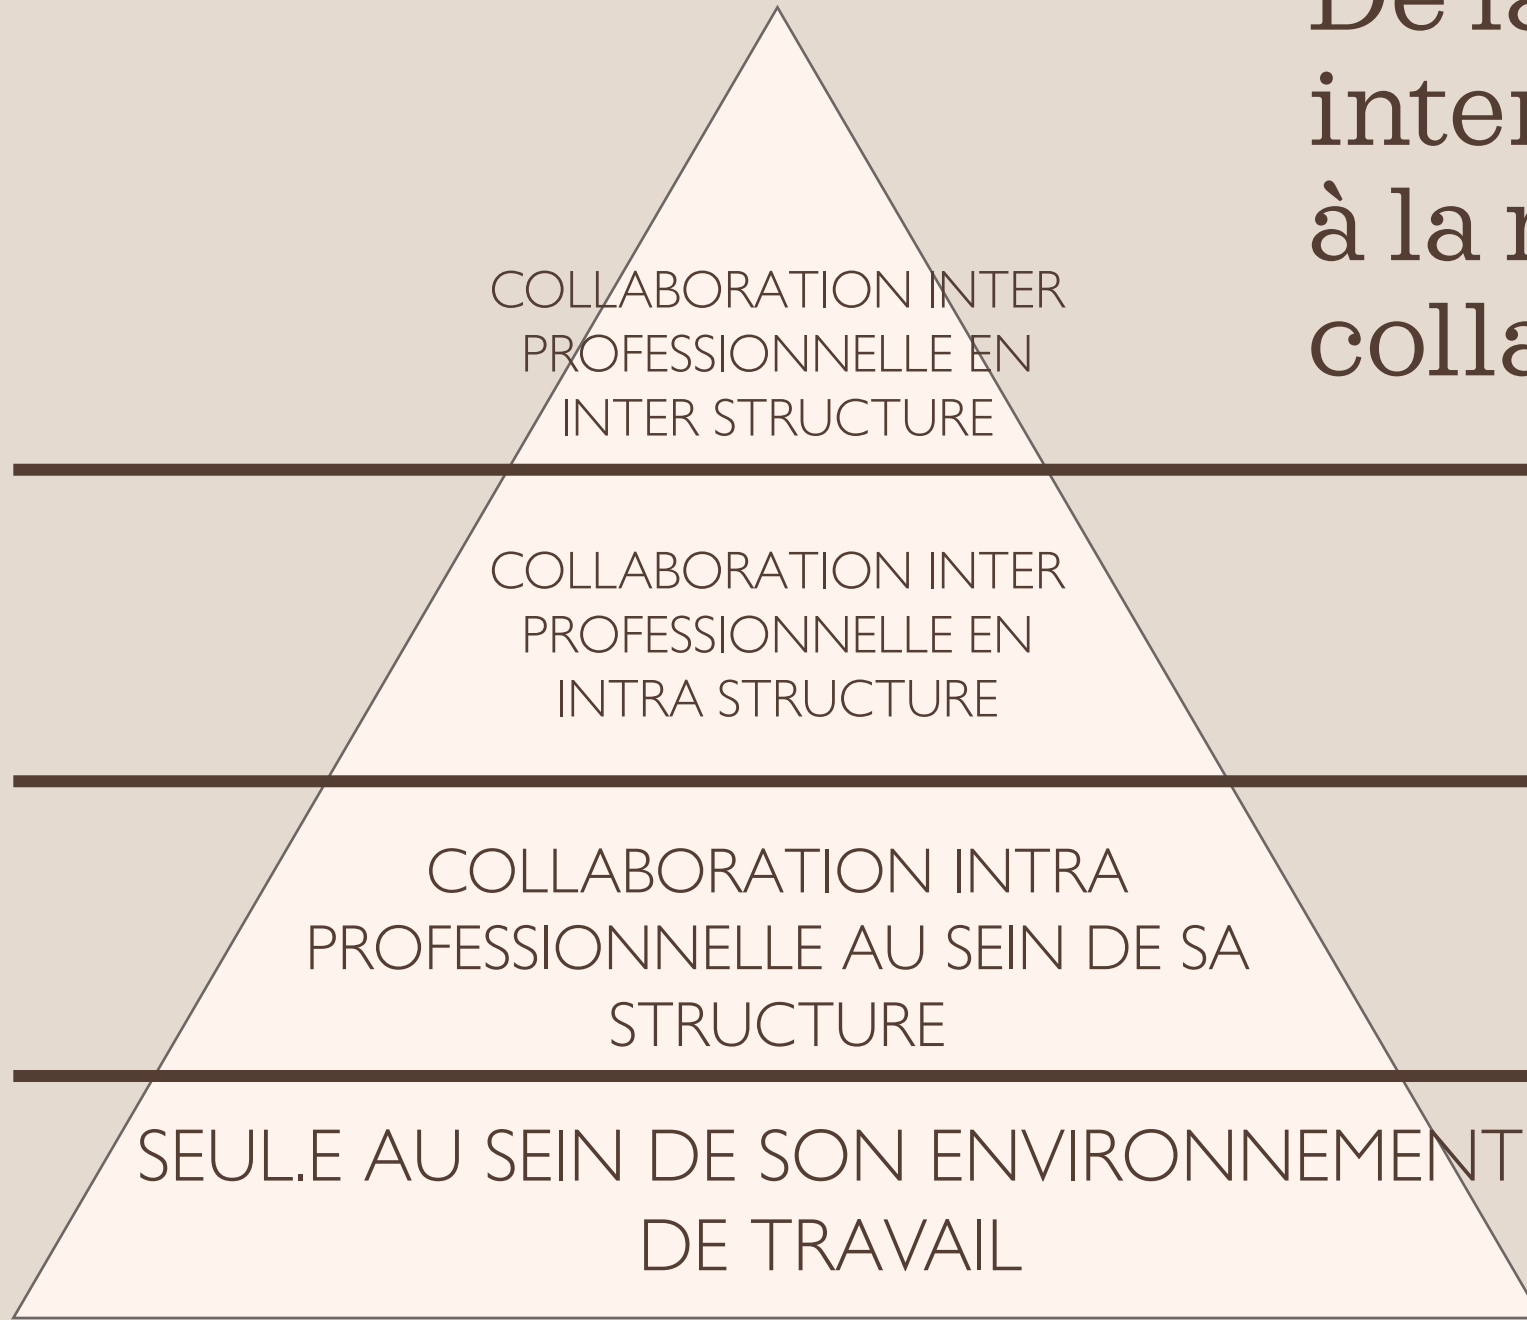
De la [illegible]
inter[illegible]
à la r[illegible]
colla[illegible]

COLLABORATION INTER PROFESSIONNELLE EN INTER STRUCTURE

COLLABORATION INTER PROFESSIONNELLE EN INTRA STRUCTURE

COLLABORATION INTRA PROFESSIONNELLE AU SEIN DE SA STRUCTURE

SEUL.E AU SEIN DE SON ENVIRONNEMENT DE TRAVAIL